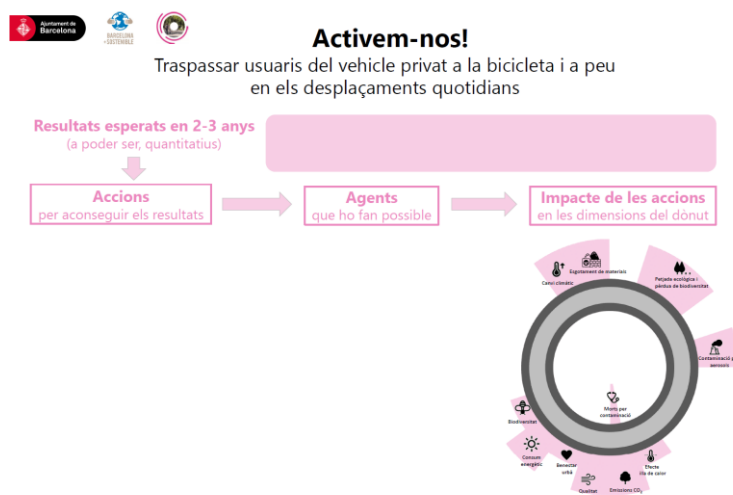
Ajuntament de Barcelona

BARCELONA + SOSTENIBLE

Activem-nos!

Traspassar usuaris del vehicle privat a la bicicleta i a peu en els desplaçaments quotidians

Resultats esperats en 2-3 anys
(a poder ser, quantitatius)

Accions
per aconseguir els resultats

Agents
que ho fan possible

Impacte de les accions
en les dimensions del dònut

Canvi climàtic

Esgotament de materials

Petjada ecològica i pèrdua de biodiversitat

Contaminació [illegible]

Morts per contaminació

Biodiversitat

Consum energètic

Benestar urbà

Efecte illa de calor

Qualitat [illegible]

Emissions $CO_2$